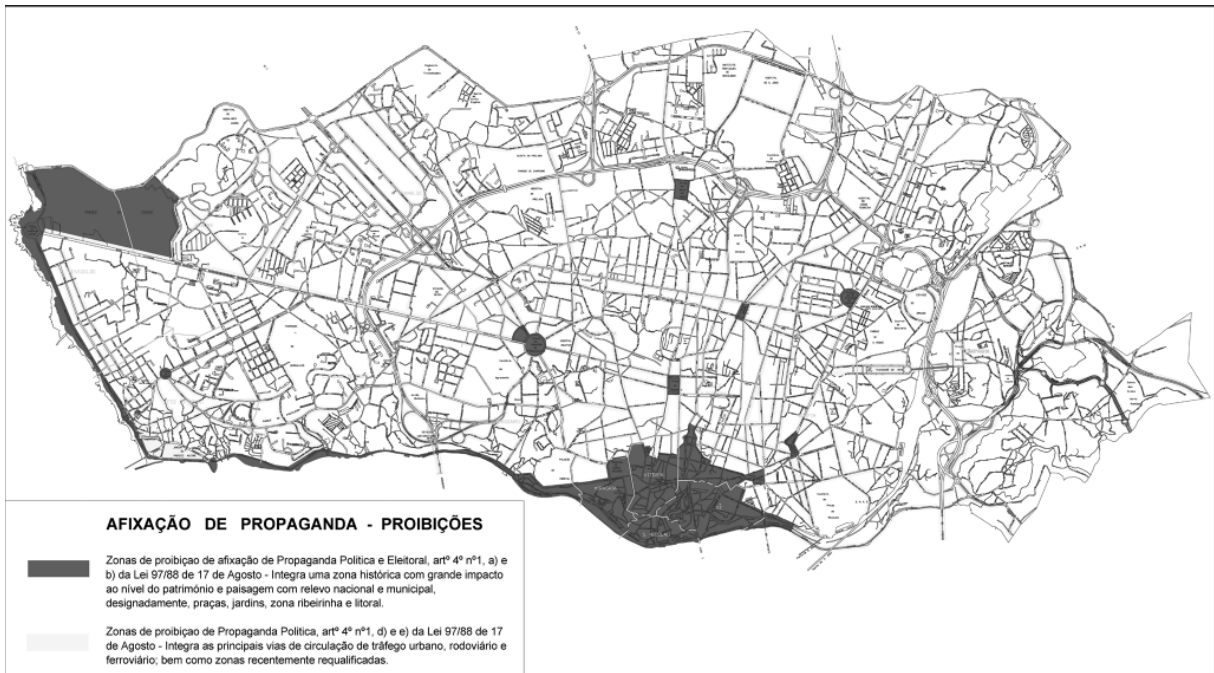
AFIXAÇÃO DE PROPAGANDA - PROIBIÇÕES

Zonas de proibiçao de afixação de Propaganda Politica e Eleitoral, artº 4º nº1, a) e b) da Lei 97/88 de 17 de Agosto - Integra uma zona histórica com grande impacto ao nível do património e paisagem com relevo nacional e municipal, designadamente, praças, jardins, zona ribeirinha e litoral.

Zonas de proibiçao de Propaganda Politica, artº 4º nº1, d) e e) da Lei 97/88 de 17 de Agosto - Integra as principais vias de circulação de tráfego urbano, rodoviário e ferroviário; bem como zonas recentemente requalificadas.